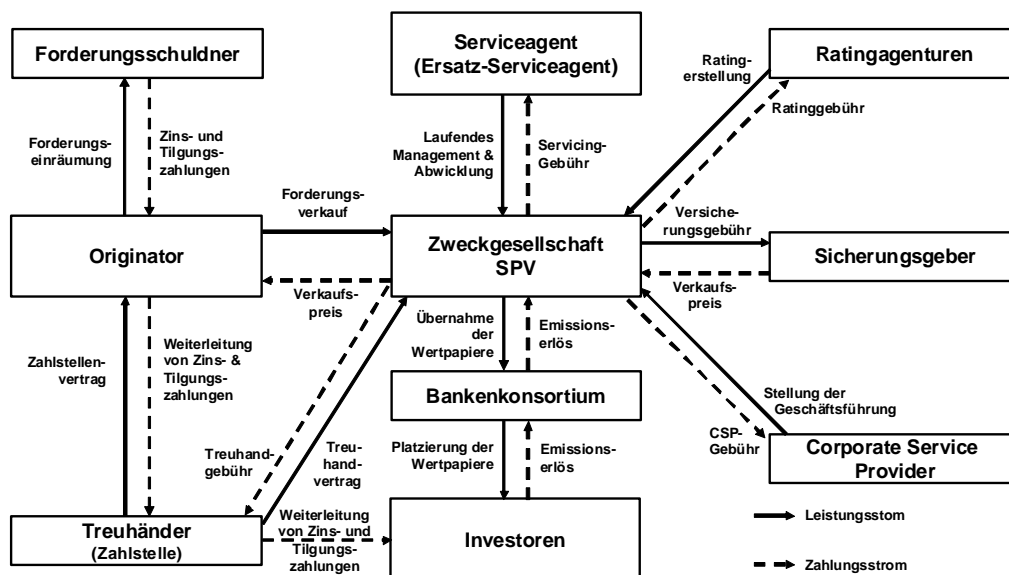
Forderungsschuldner

Forderungseinräumung

Zins- und Tilgungszahlungen

Serviceagent (Ersatz-Serviceagent)

Laufendes Management & Abwicklung

Servicing-Gebühr

Ratingerstellung

Ratinggebühr

Ratingagenturen

Forderungsverkauf

Originator

Zweckgesellschaft SPV

Versicherungsgebühr

Sicherungsgeber

Verkaufspreis

Verkaufspreis

Übernahme der Wertpapiere

Emissionserlös

Zahlstellenvertrag

Weiterleitung von Zins- & Tilgungszahlungen

Bankenkonsortium

Stellung der Geschäftsführung

CSP-Gebühr

Corporate Service Provider

Treuhandgebühr

Treuhandvertrag

Platzierung der Wertpapiere

Emissionserlös

Treuhänder (Zahlstelle)

Weiterleitung von Zins- und Tilgungszahlungen

Investoren

Leistungsstom

Zahlungsstrom